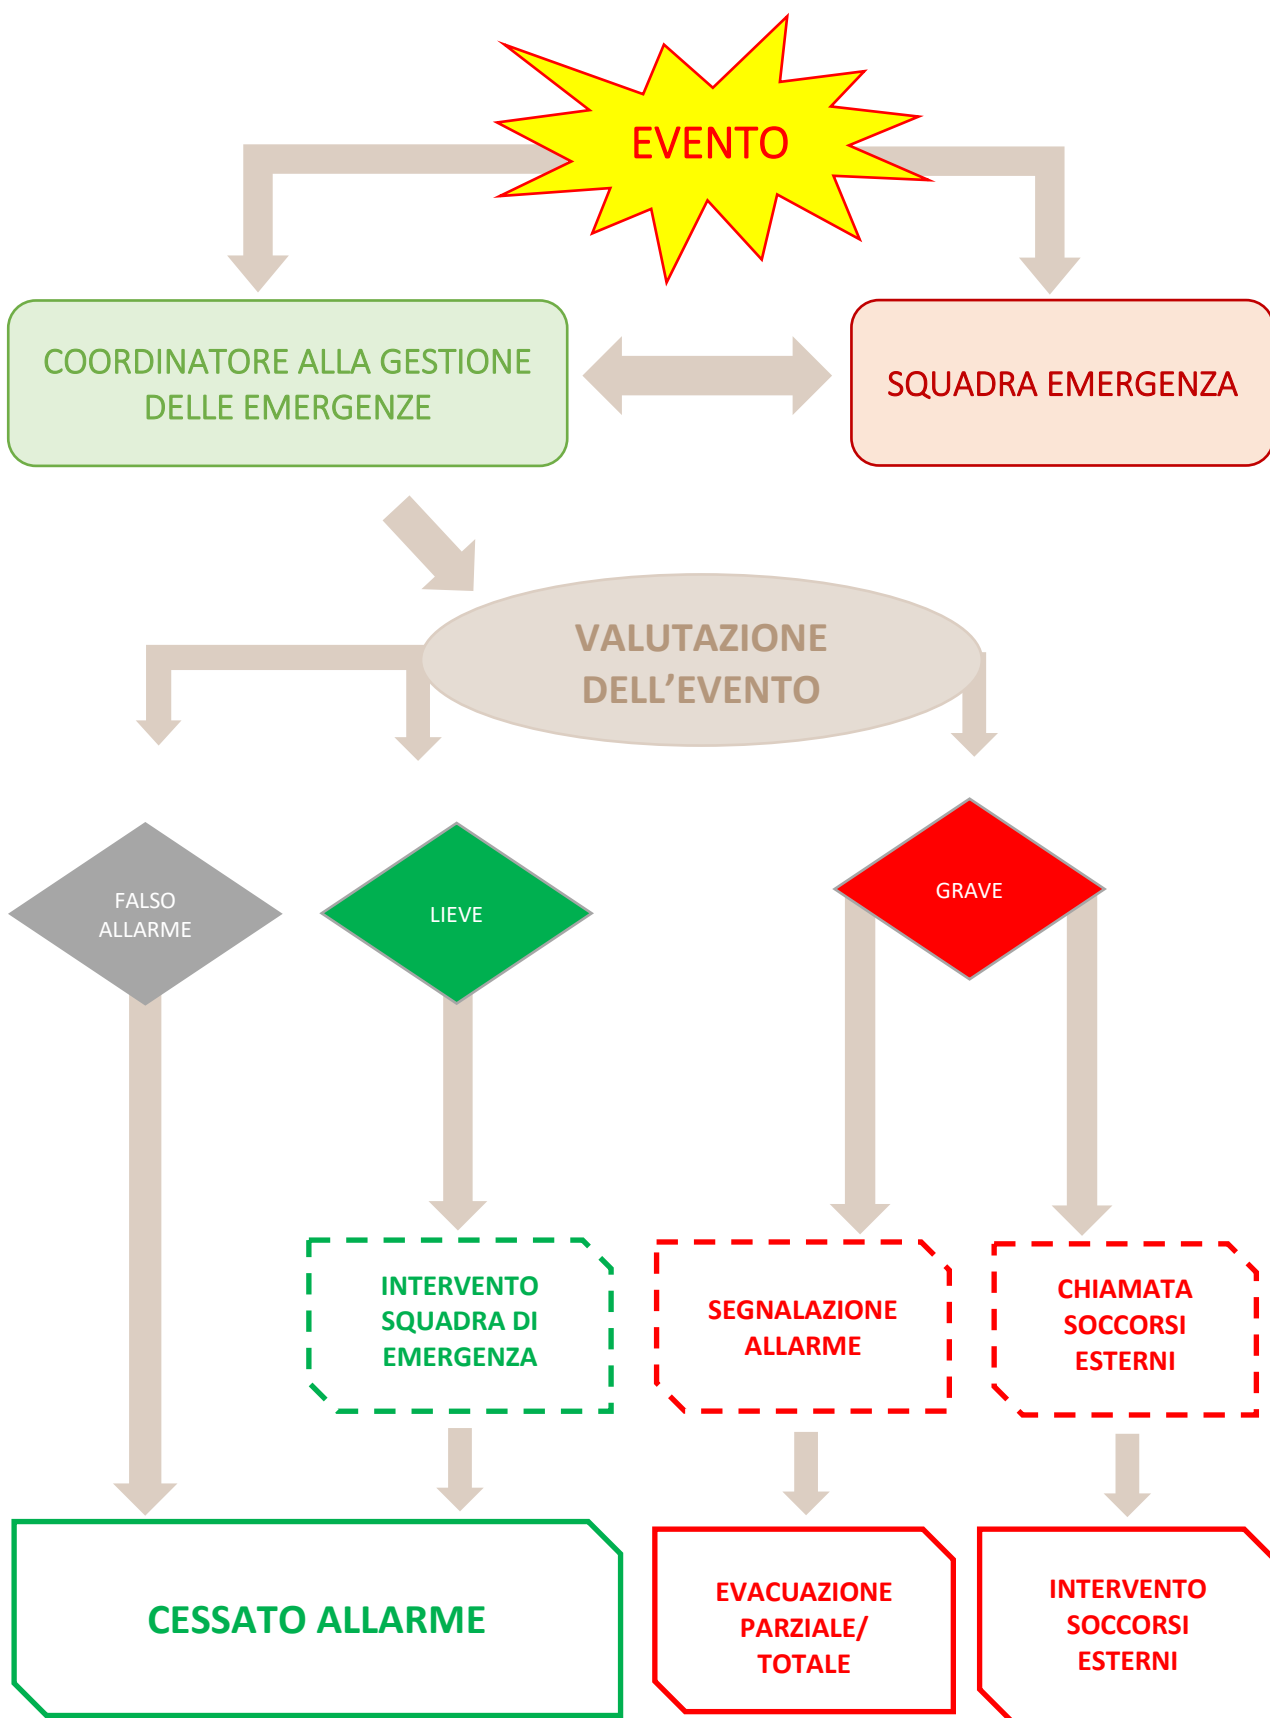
EVENTO

COORDINATORE ALLA GESTIONE DELLE EMERGENZE

SQUADRA EMERGENZA

VALUTAZIONE DELL'EVENTO

FALSO ALLARME

LIEVE

GRAVE

INTERVENTO SQUADRA DI EMERGENZA

SEGNALAZIONE ALLARME

CHIAMATA SOCCORSI ESTERNI

CESSATO ALLARME

EVACUAZIONE PARZIALE/ TOTALE

INTERVENTO SOCCORSI ESTERNI